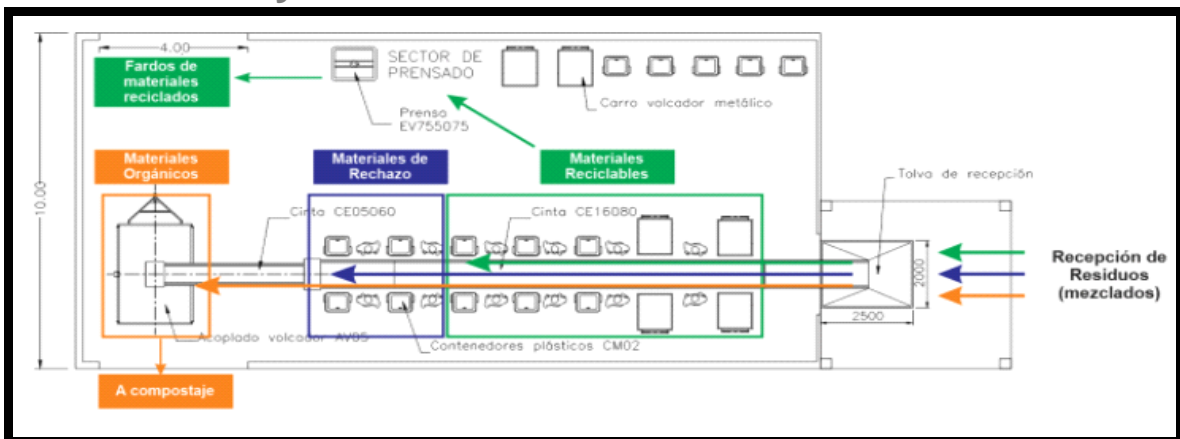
4.00

Fardos de materiales reciclados

SECTOR DE PRENSADO

Prensa EV755075

Carro volcador metálico

Materiales Orgánicos

Materiales de Rechazo

Materiales Reciclables

Tolva de recepción

10.00

Cinta CE05060

Cinta CE16080

2000

Recepción de Residuos (mezclados)

2500

Acoplado volcador AV85

Contenedores plásticos CM02

A compostaje